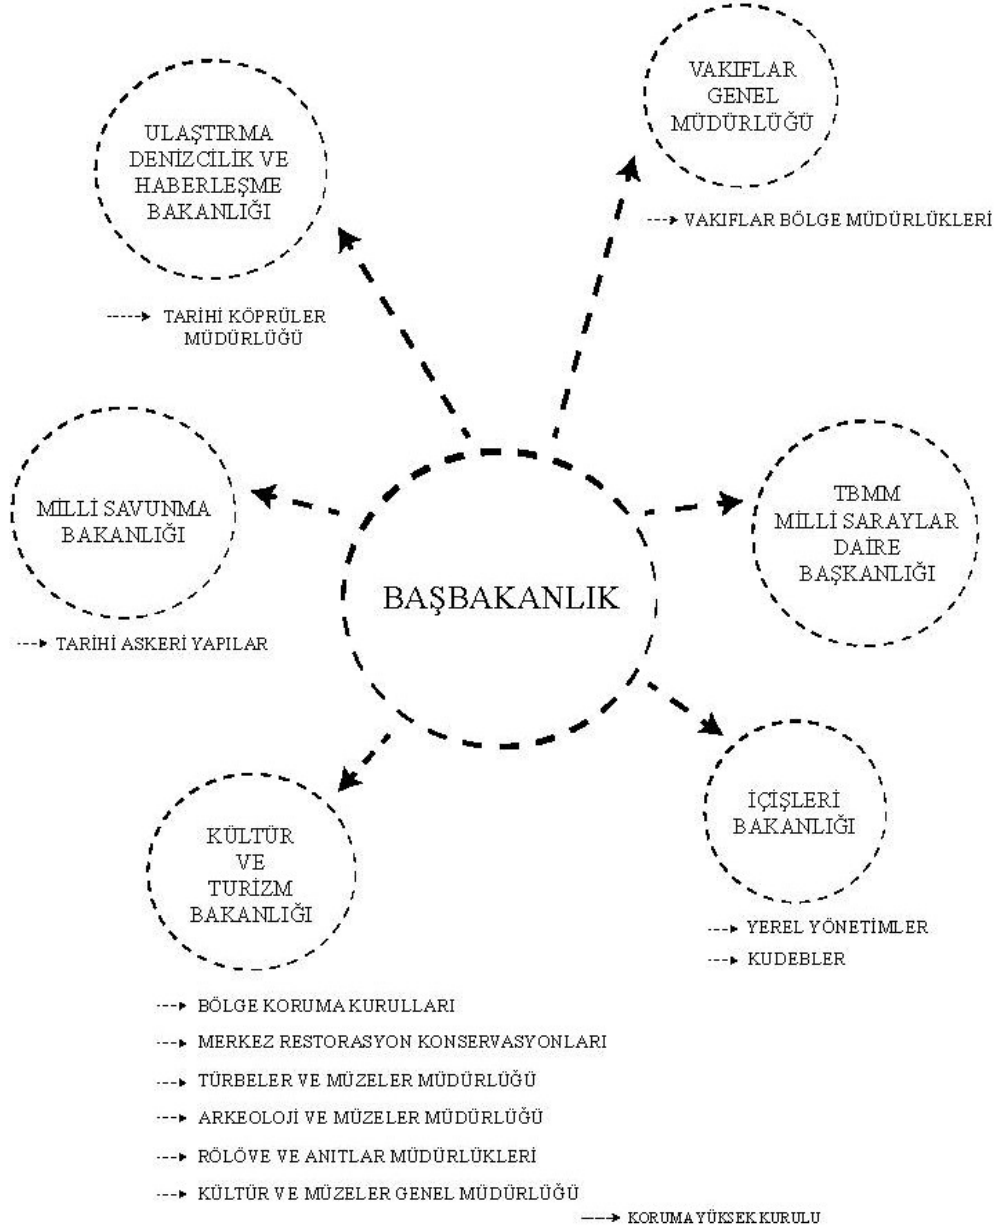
VAKIFLAR GENEL MÜDÜRLÜĞÜ

ULAŞTIRMA DENİZCİLİK VE HABERLEŞME BAKANLIĞI

VAKIFLAR BÖLGE MÜDÜRLÜKLERİ

TARİHİ KÖPRÜLER MÜDÜRLÜĞÜ

MİLLİ SAVUNMA BAKANLIĞI

TBMM MİLLİ SARAYLAR DAİRE BAŞKANLIĞI

BAŞBAKANLIK

TARİHİ ASKERİ YAPILAR

İÇİŞLERİ BAKANLIĞI

KÜLTÜR VE TURİZM BAKANLIĞI

YEREL YÖNETİMLER

KUDEBLER

BÖLGE KORUMA KURULLARI

MERKEZ RESTORASYON KONSERVASYONLARI

TÜRBELER VE MÜZELER MÜDÜRLÜĞÜ

ARKEOLOJİ VE MÜZELER MÜDÜRLÜĞÜ

RÖLÖVE VE ANITLAR MÜDÜRLÜKLERİ

KÜLTÜR VE MÜZELER GENEL MÜDÜRLÜĞÜ

KORUMA YÜKSEK KURULU